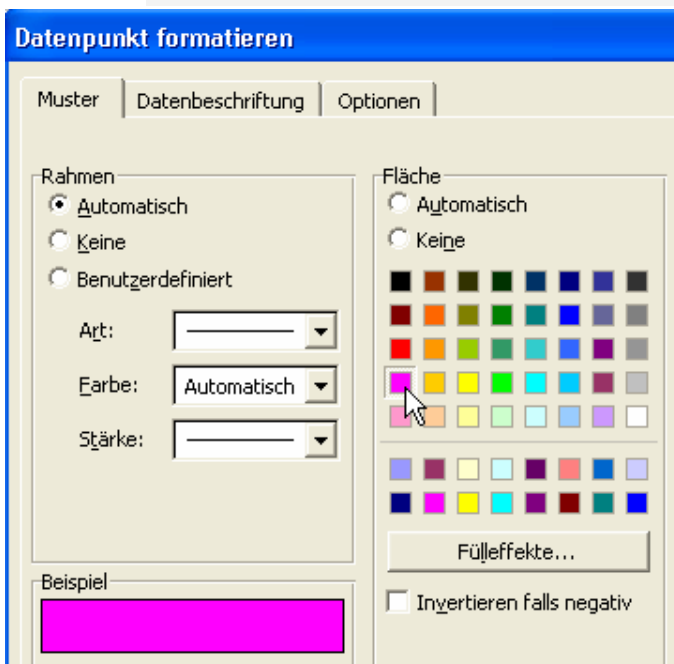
Datenpunkt formatieren

Muster | Datenbeschriftung | Optionen

Rahmen
Automatisch
Keine
Benutzerdefiniert
Art:
Farbe: Automatisch
Stärke:

Beispiel

Fläche
Automatisch
Keine

Fülleffekte...
Invertieren falls negativ